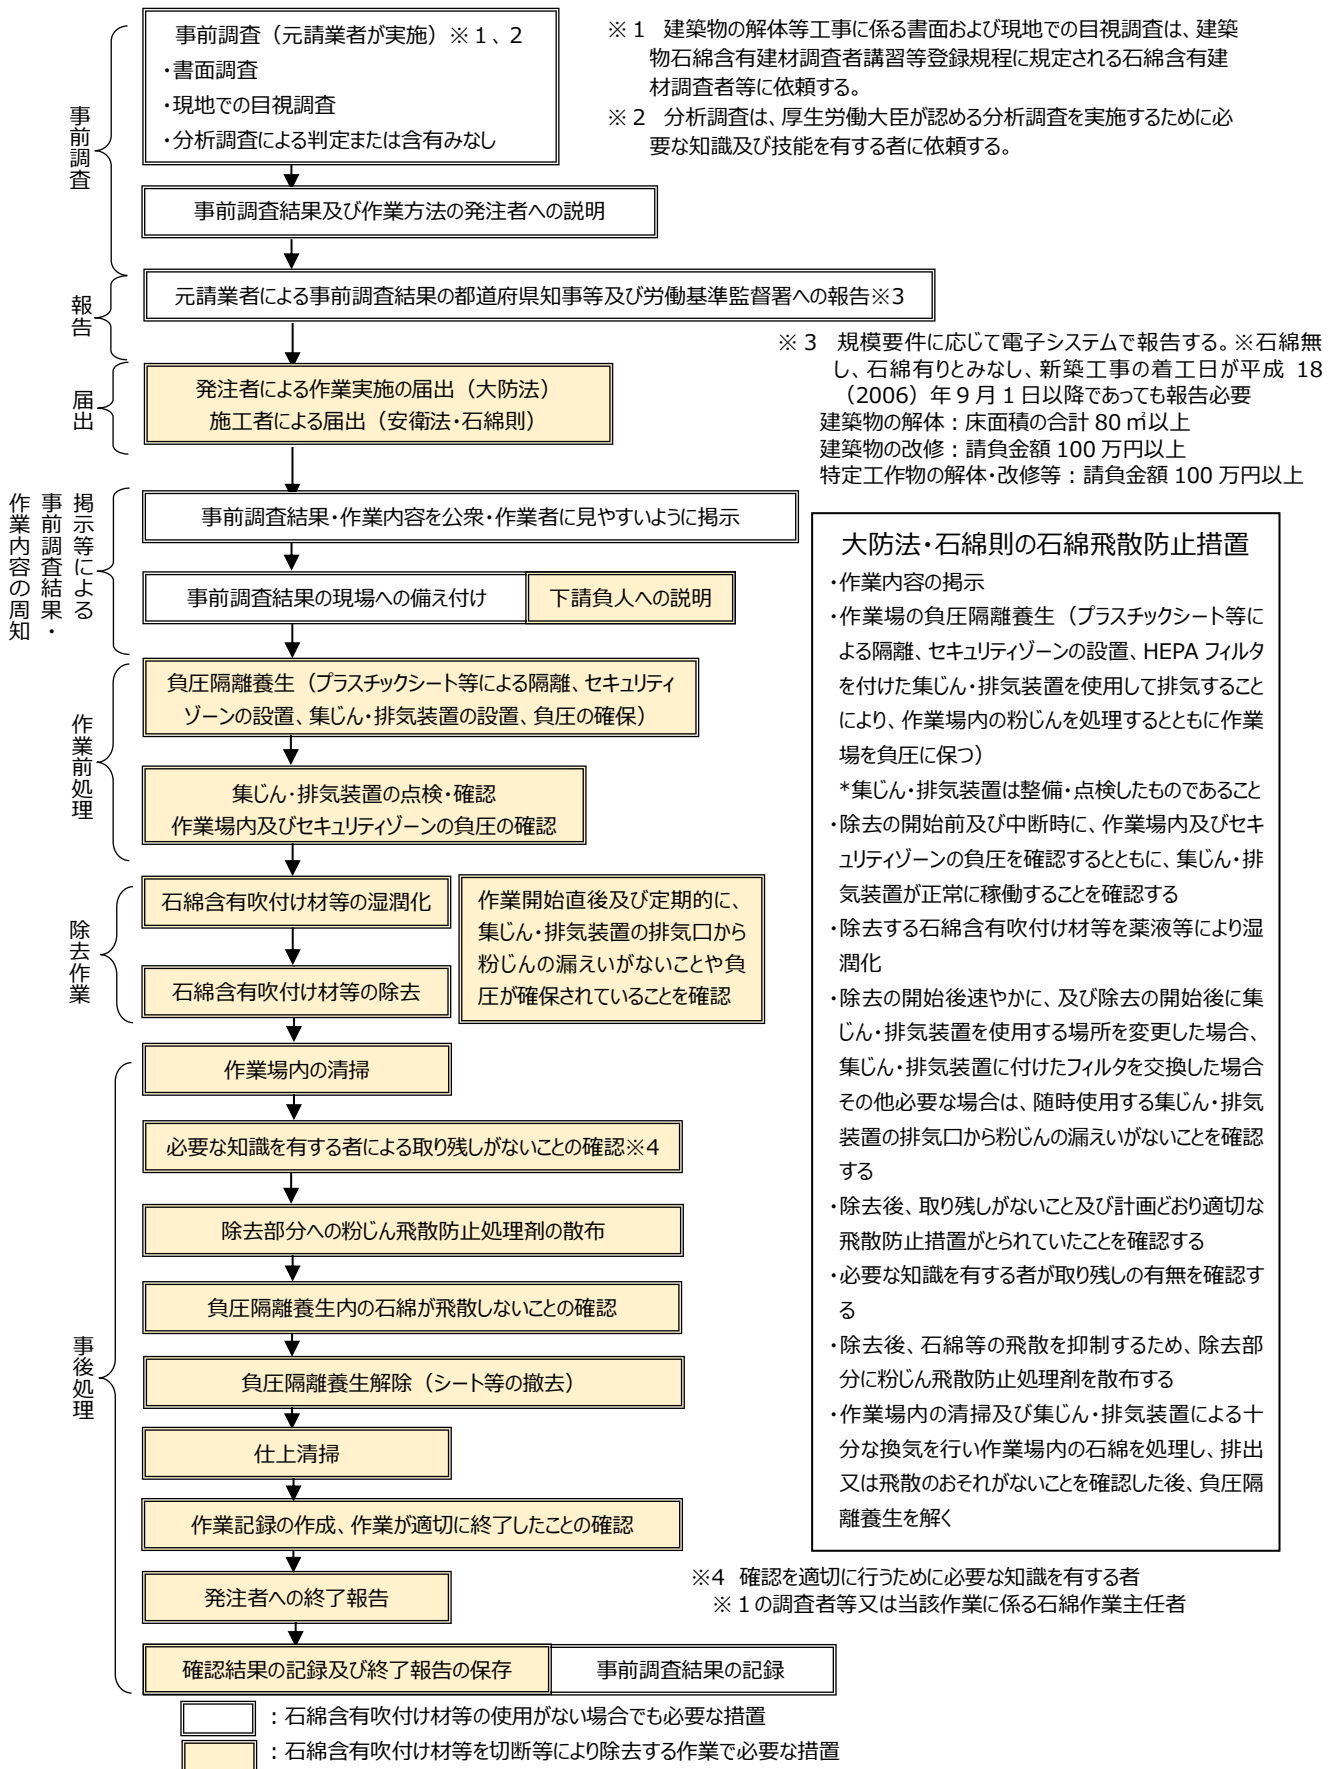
事前調査

事前調査（元請業者が実施）※１、２
・書面調査
・現地での目視調査
・分析調査による判定または含有みなし

※１　建築物の解体等工事に係る書面および現地での目視調査は、建築物石綿含有建材調査者講習等登録規程に規定される石綿含有建材調査者等に依頼する。
※２　分析調査は、厚生労働大臣が認める分析調査を実施するために必要な知識及び技能を有する者に依頼する。

事前調査結果及び作業方法の発注者への説明

報告

元請業者による事前調査結果の都道府県知事等及び労働基準監督署への報告※3

※３　規模要件に応じて電子システムで報告する。※石綿無し、石綿有りとみなし、新築工事の着工日が平成 18（2006）年９月１日以降であっても報告必要
建築物の解体：床面積の合計 80 ㎡以上
建築物の改修：請負金額 100 万円以上
特定工作物の解体・改修等：請負金額 100 万円以上

届出

発注者による作業実施の届出（大防法）
施工者による届出（安衛法・石綿則）

掲示等による事前調査結果・作業内容の周知

事前調査結果・作業内容を公衆・作業者に見やすいように掲示

事前調査結果の現場への備え付け
下請負人への説明

作業前処理

負圧隔離養生（プラスチックシート等による隔離、セキュリティゾーンの設置、集じん・排気装置の設置、負圧の確保）

集じん・排気装置の点検・確認
作業場内及びセキュリティゾーンの負圧の確認

除去作業

石綿含有吹付け材等の湿潤化
石綿含有吹付け材等の除去

作業開始直後及び定期的に、集じん・排気装置の排気口から粉じんの漏えいがないことや負圧が確保されていることを確認

事後処理

作業場内の清掃
必要な知識を有する者による取り残しがないことの確認※4
除去部分への粉じん飛散防止処理剤の散布
負圧隔離養生内の石綿が飛散しないことの確認
負圧隔離養生解除（シート等の撤去）
仕上清掃
作業記録の作成、作業が適切に終了したことの確認
発注者への終了報告
確認結果の記録及び終了報告の保存
事前調査結果の記録

大防法・石綿則の石綿飛散防止措置
・作業内容の掲示
・作業場の負圧隔離養生（プラスチックシート等による隔離、セキュリティゾーンの設置、HEPA フィルタを付けた集じん・排気装置を使用して排気することにより、作業場内の粉じんを処理するとともに作業場を負圧に保つ）
*集じん・排気装置は整備・点検したものであること
・除去の開始前及び中断時に、作業場内及びセキュリティゾーンの負圧を確認するとともに、集じん・排気装置が正常に稼働することを確認する
・除去する石綿含有吹付け材等を薬液等により湿潤化
・除去の開始後速やかに、及び除去の開始後に集じん・排気装置を使用する場所を変更した場合、集じん・排気装置に付けたフィルタを交換した場合その他必要な場合は、随時使用する集じん・排気装置の排気口から粉じんの漏えいがないことを確認する
・除去後、取り残しがないこと及び計画どおり適切な飛散防止措置がとられていたことを確認する
・必要な知識を有する者が取り残しの有無を確認する
・除去後、石綿等の飛散を抑制するため、除去部分に粉じん飛散防止処理剤を散布する
・作業場内の清掃及び集じん・排気装置による十分な換気を行い作業場内の石綿を処理し、排出又は飛散のおそれがないことを確認した後、負圧隔離養生を解く

※4　確認を適切に行うために必要な知識を有する者
※１の調査者等又は当該作業に係る石綿作業主任者

：石綿含有吹付け材等の使用がない場合でも必要な措置
：石綿含有吹付け材等を切断等により除去する作業で必要な措置